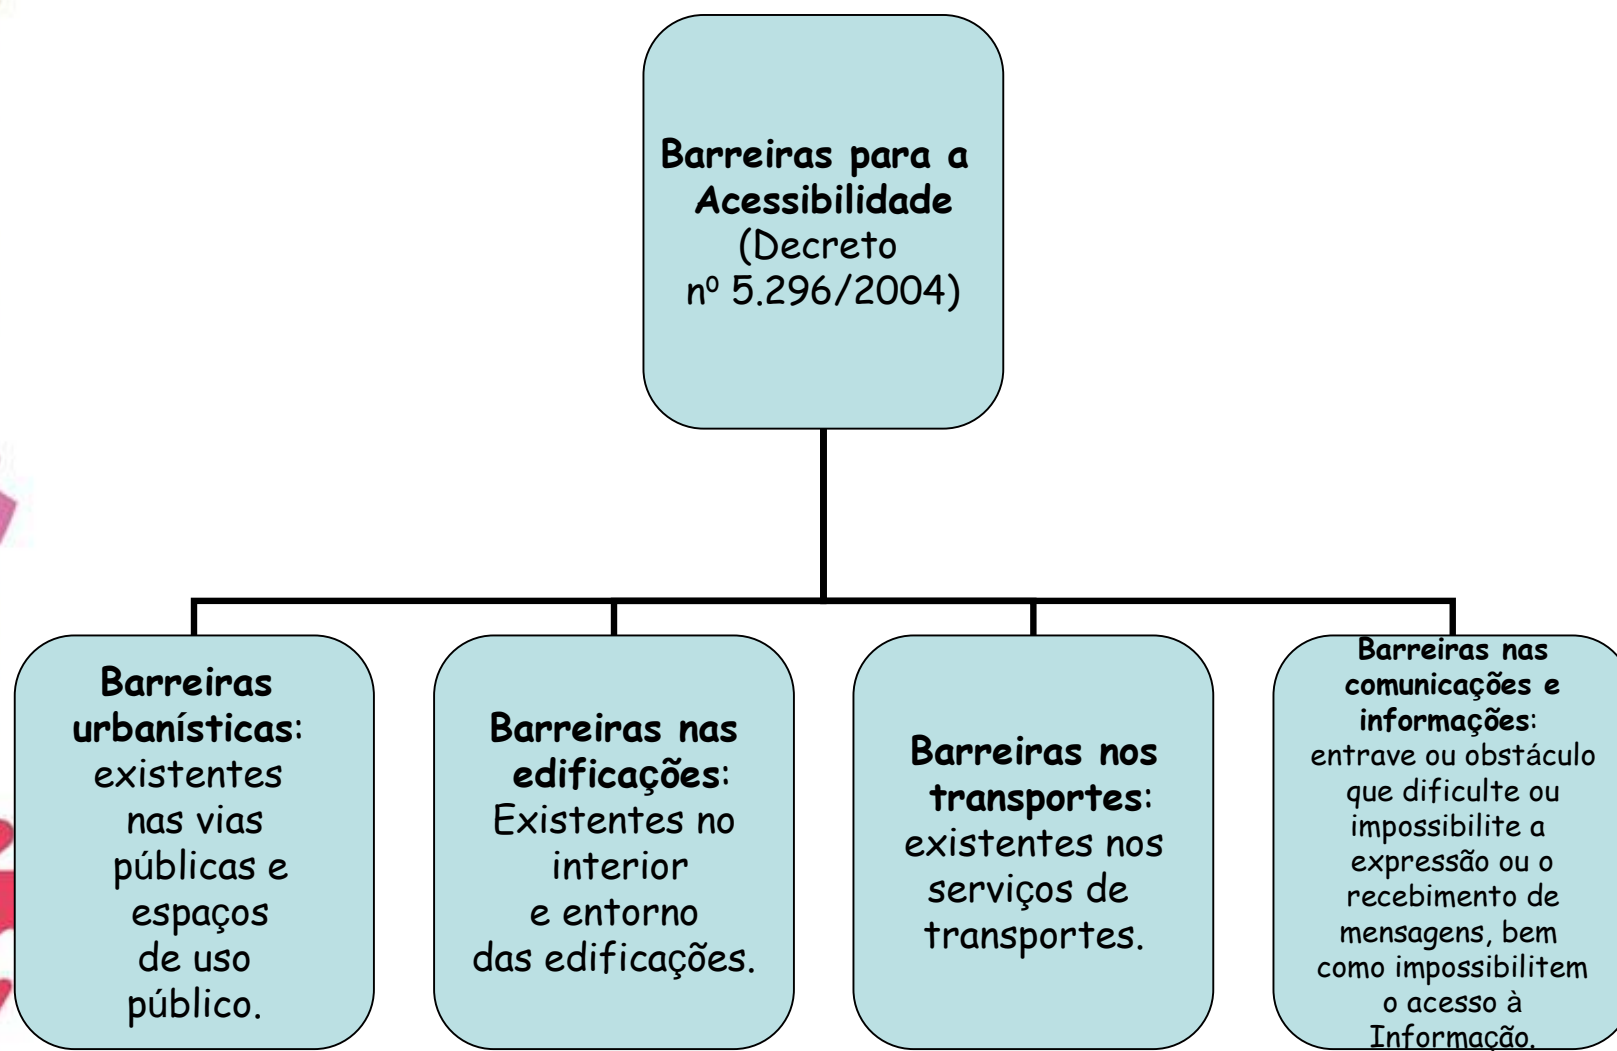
Barreiras para a Acessibilidade (Decreto nº 5.296/2004)

Barreiras urbanísticas: existentes nas vias públicas e espaços de uso público.

Barreiras nas edificações: Existentes no interior e entorno das edificações.

Barreiras nos transportes: existentes nos serviços de transportes.

Barreiras nas comunicações e informações: entrave ou obstáculo que dificulte ou impossibilite a expressão ou o recebimento de mensagens, bem como impossibilitem o acesso à Informação.